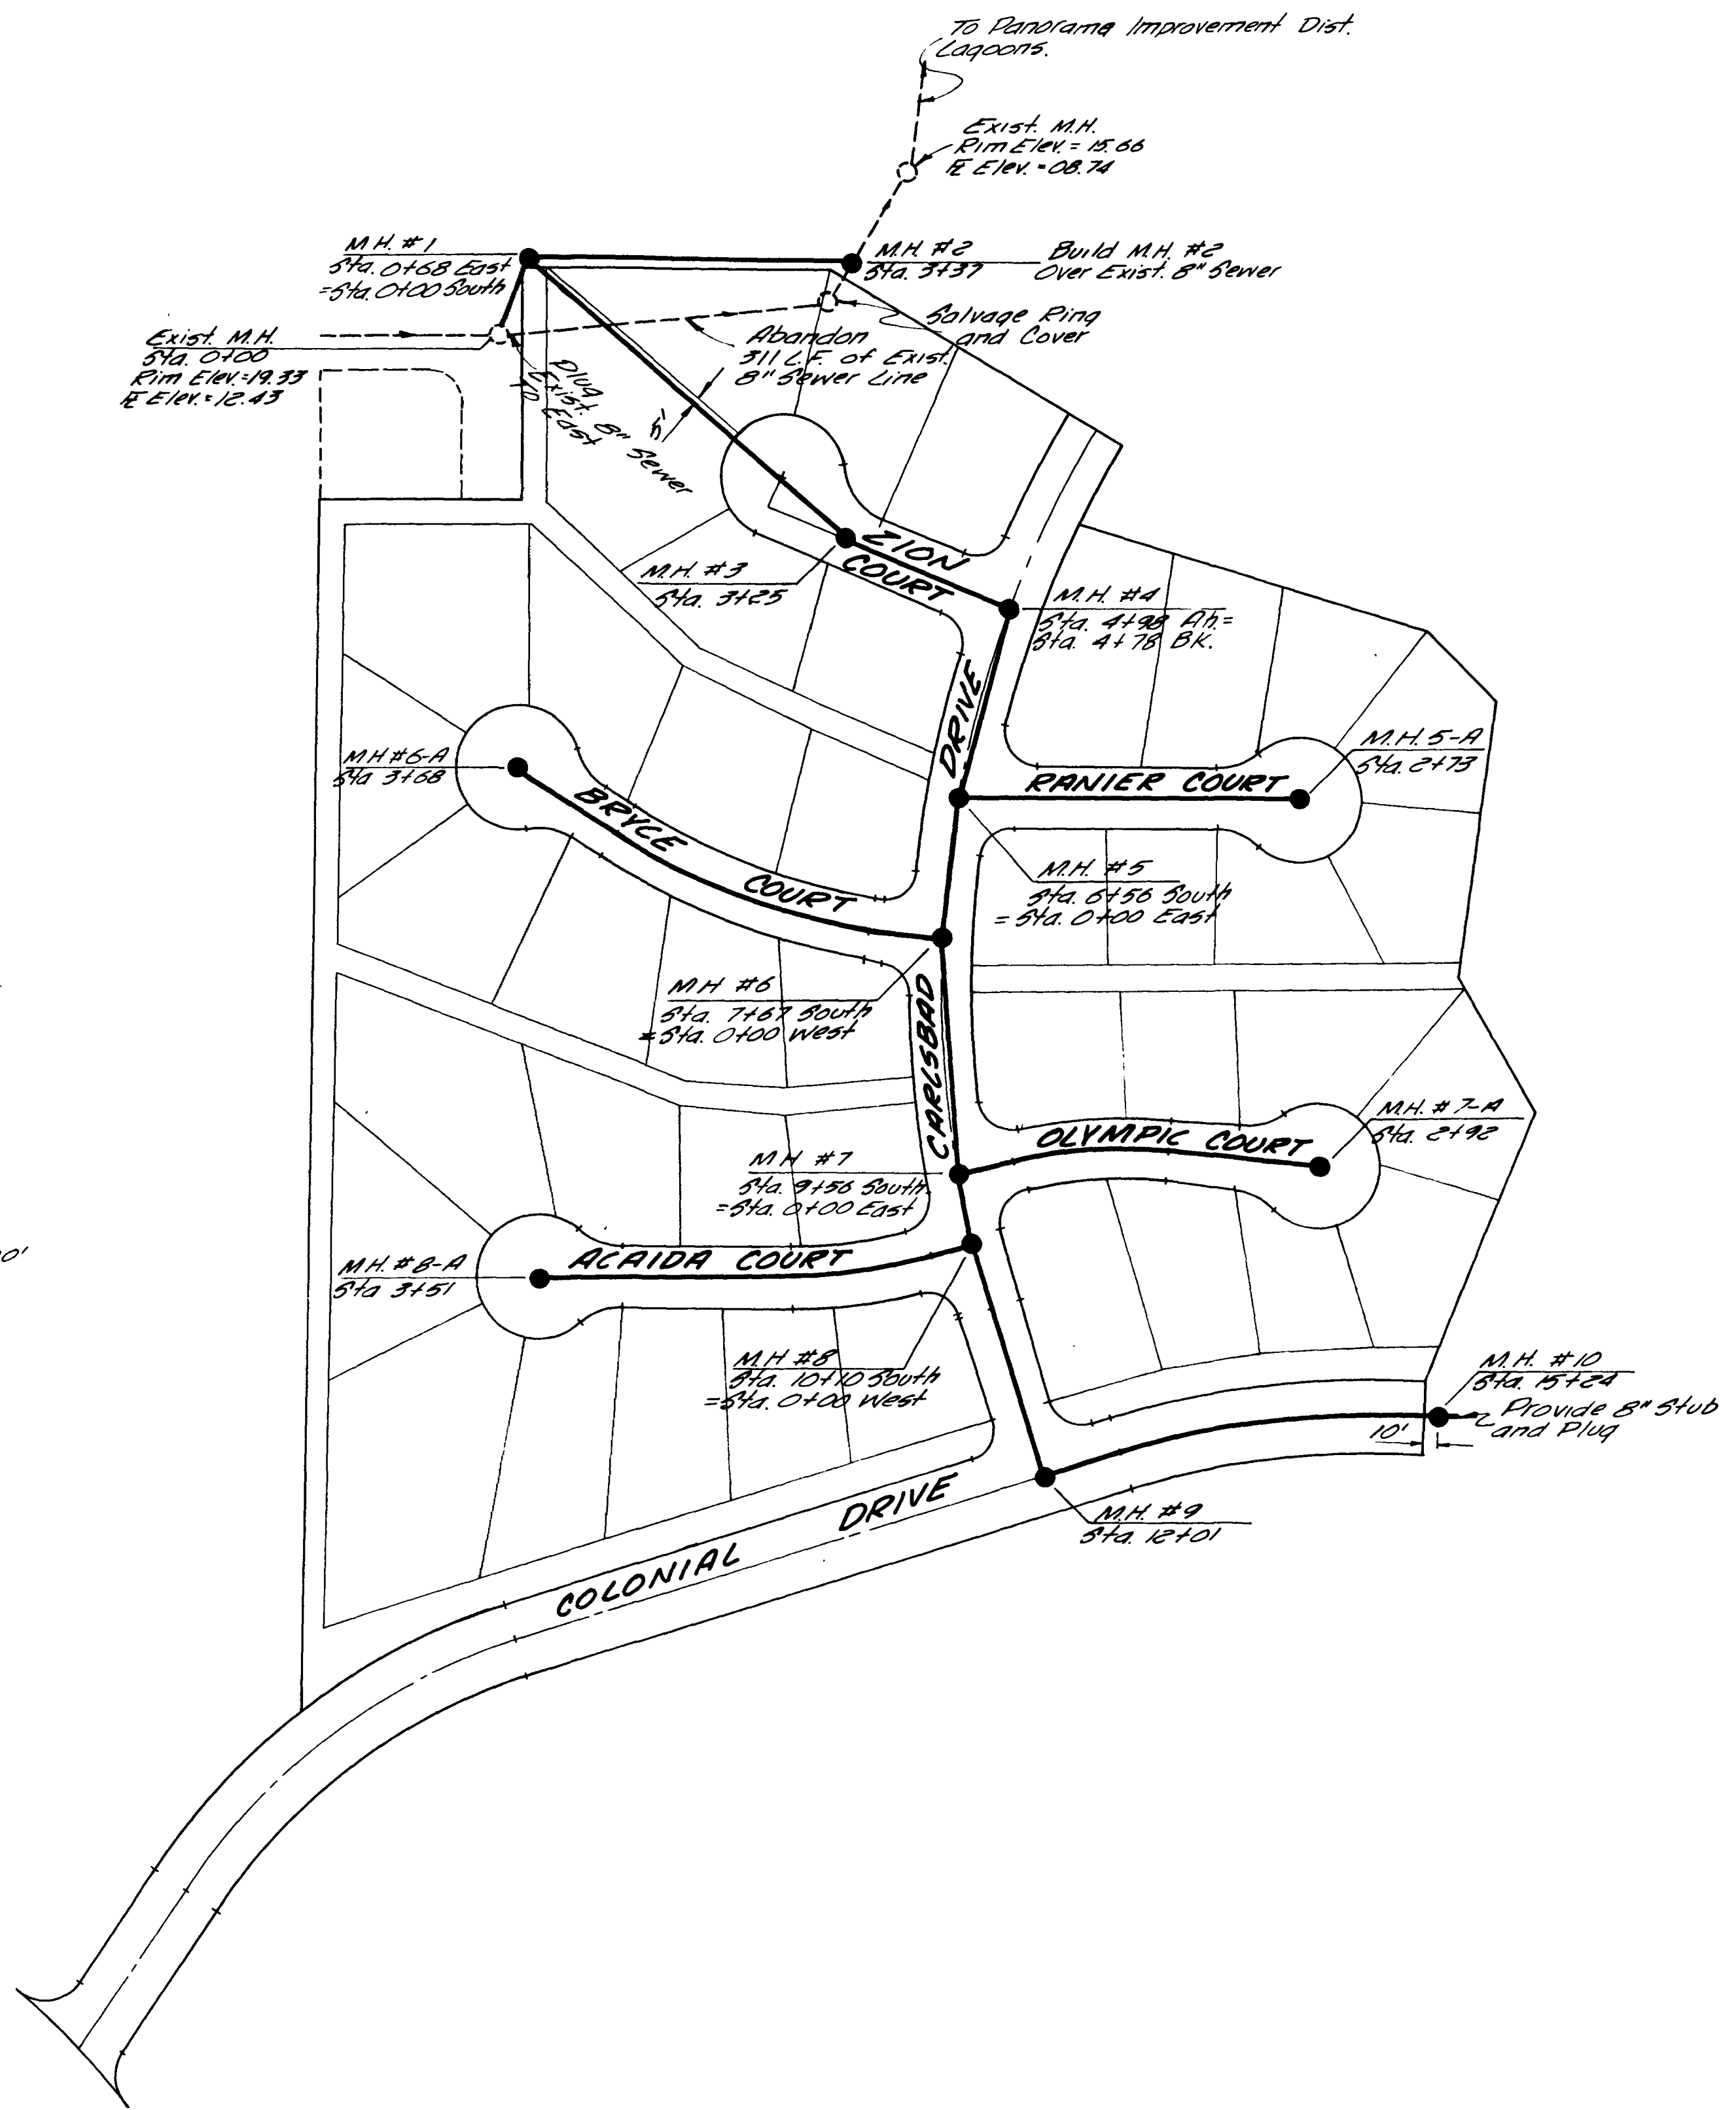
To Panorama Improvement Dist. Lagoons.

Exist. M.H.
Rim Elev. = 15.66
℄ Elev. = 08.74

M.H. #1
Sta. 0+68 East
= Sta. 0+00 South

M.H. #2
Sta. 3+37

Build M.H. #2
Over Exist. 8" Sewer

Salvage Ring and Cover

Exist. M.H.
Sta. 0+00
Rim Elev. = 19.33
℄ Elev. = 12.43

Abandon
311 L.F. of Exist.
8" Sewer Line

Plug Exist. 8" Sewer To East

ZION COURT

M.H. #3
Sta. 3+25

M.H. #4
Sta. 4+98 Ah.=
Sta. 4+78 BK.

DRIVE

MH #6-A
Sta 3+68

BRYCE COURT

RANIER COURT

M.H. 5-A
Sta. 2+73

M.H. #5
Sta. 6+56 South
= Sta. 0+00 East

M.H. #6
Sta. 7+67 South
= Sta. 0+00 West

CARLSBAD

OLYMPIC COURT

M.H. #7-A
Sta. 2+92

M.H. #7
Sta. 9+56 South
= Sta. 0+00 East

M.H. #8-A
Sta 3+51

ACAIDA COURT

M.H. #8
Sta. 10+10 South
= Sta. 0+00 West

M.H. #10
Sta. 15+24

Provide 8" Stub and Plug

10'

M.H. #9
Sta. 12+01

COLONIAL DRIVE

0'